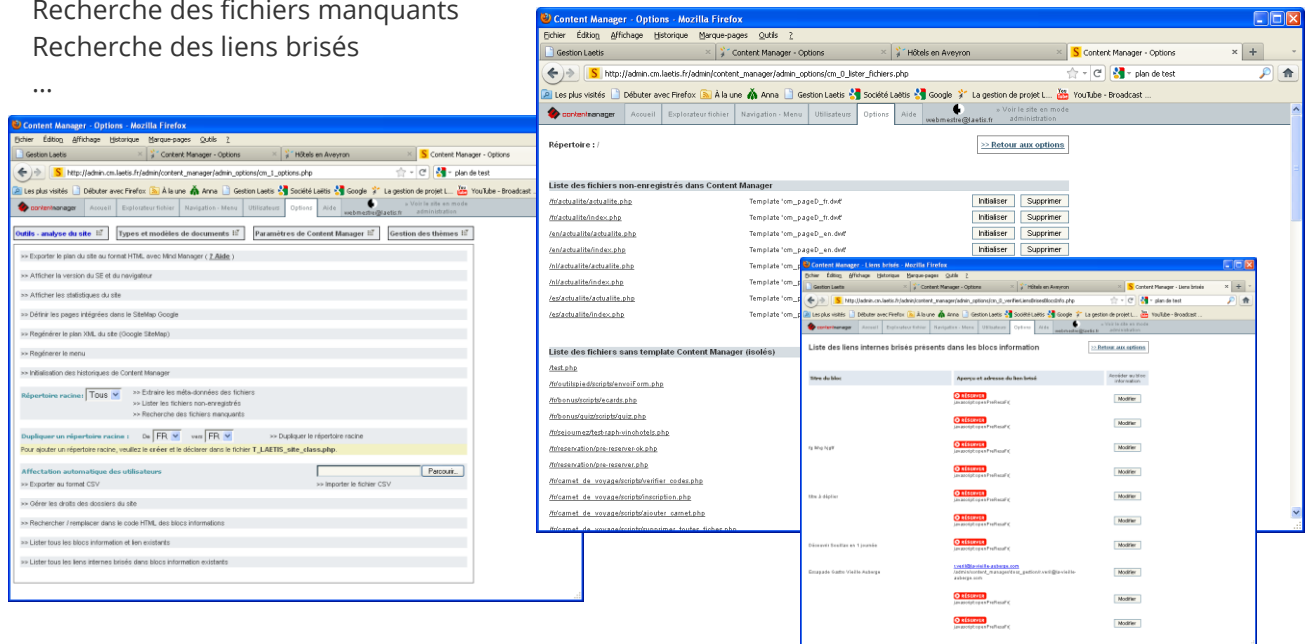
Recherche des fichiers manquants
Recherche des liens brisés
...

Content Manager - Options - Mozilla Firefox
Fichier Édition Affichage Historique Marque-pages Outils ?
Gestion Laetis | Content Manager - Options | Hôtels en Aveyron | Content Manager - Options
http://admin.cm.laetis.fr/admin/content_manager/admin_options/cm_1_options.php
plan de test
Les plus visités | Débuter avec Firefox | À la une | Anna | Gestion Laetis | Société Laëtis | Google | La gestion de projet L... | YouTube - Broadcast ...
contentmanager | Accueil | Explorateur fichier | Navigation - Menu | Utilisateurs | Options | Aide | webmestre@laetis.fr | » Voir le site en mode administration

Outils - analyse du site | Types et modèles de documents | Paramètres de Content Manager | Gestion des thèmes

>> Exporter le plan du site au format HTML avec Mind Manager ( ? Aide )
>> Afficher la version du SE et du navigateur
>> Afficher les statistiques du site
>> Définir les pages intégrées dans le SiteMap Google
>> Regénérer le plan XML du site (Google SiteMap)
>> Regénérer le menu
>> Initialisation des historiques de Content Manager
Répertoire racine: Tous
>> Extraire les méta-données des fichiers
>> Lister les fichiers non-enregistrés
>> Recherche des fichiers manquants
Dupliquer un répertoire racine : De FR vers FR >> Dupliquer le répertoire racine
Pour ajouter un répertoire racine, veuillez le créer et le déclarer dans le fichier T_LAETIS_site_class.php.
Affectation automatique des utilisateurs
Parcourir...
>> Exporter au format CSV
>> Importer le fichier CSV
>> Gérer les droits des dossiers du site
>> Rechercher / remplacer dans le code HTML des blocs informations
>> Lister tous les blocs information et lien existants
>> Lister tous les liens internes brisés dans blocs information existants

Content Manager - Options - Mozilla Firefox
Fichier Édition Affichage Historique Marque-pages Outils ?
Gestion Laetis | Content Manager - Options | Hôtels en Aveyron | Content Manager - Options
http://admin.cm.laetis.fr/admin/content_manager/admin_options/cm_0_lister_fichiers.php
plan de test
Les plus visités | Débuter avec Firefox | À la une | Anna | Gestion Laetis | Société Laëtis | Google | La gestion de projet L... | YouTube - Broadcast ...
contentmanager | Accueil | Explorateur fichier | Navigation - Menu | Utilisateurs | Options | Aide | webmestre@laetis.fr | » Voir le site en mode administration

Répertoire : /
>> Retour aux options

Liste des fichiers non-enregistrés dans Content Manager
/fr/actualite/actualite.php | Template 'cm_pageD_fr.dwt' | Initialiser | Supprimer
/fr/actualite/index.php | Template 'cm_pageD_fr.dwt' | Initialiser | Supprimer
/en/actualite/actualite.php | Template 'cm_pageD_en.dwt' | Initialiser | Supprimer
/en/actualite/index.php | Template 'cm_pageD_en.dwt' | Initialiser | Supprimer
/nl/actualite/actualite.php | Template 'cm_p
/nl/actualite/index.php | Template 'cm_p
/es/actualite/actualite.php | Template 'cm_p
/es/actualite/index.php | Template 'cm_p

Liste des fichiers sans template Content Manager (isolés)
/test.php
/fr/outilspied/scripts/envoiForm.php
/fr/bonus/scripts/ecards.php
/fr/bonus/quiz/scripts/quiz.php
/fr/sejournez/test-raph-vinohotels.php
/fr/reservation/pre-reserver-ok.php
/fr/reservation/pre-reserver.php
/fr/carnet_de_voyage/scripts/verifier_codes.php
/fr/carnet_de_voyage/scripts/inscription.php
/fr/carnet_de_voyage/scripts/ajouter_carnet.php

Content Manager - Liens brisés - Mozilla Firefox
Fichier Édition Affichage Historique Marque-pages Outils ?
Gestion Laetis | Content Manager - Options | Hôtels en Aveyron | Content Manager - Liens brisés
http://admin.cm.laetis.fr/admin/content_manager/admin_options/cm_0_verifierLiensBrisesBlocsInfo.php
plan de test
contentmanager | Accueil | Explorateur fichier | Navigation - Menu | Utilisateurs | Options | Aide

Liste des liens internes brisés présents dans les blocs information
<< Retour aux options
Titre du bloc | Aperçu et adresse du lien brisé | Accéder au bloc information
Modifier
Modifier
Modifier
Modifier
Modifier
Modifier
Modifier
Modifier
Modifier
Modifier
Modifier